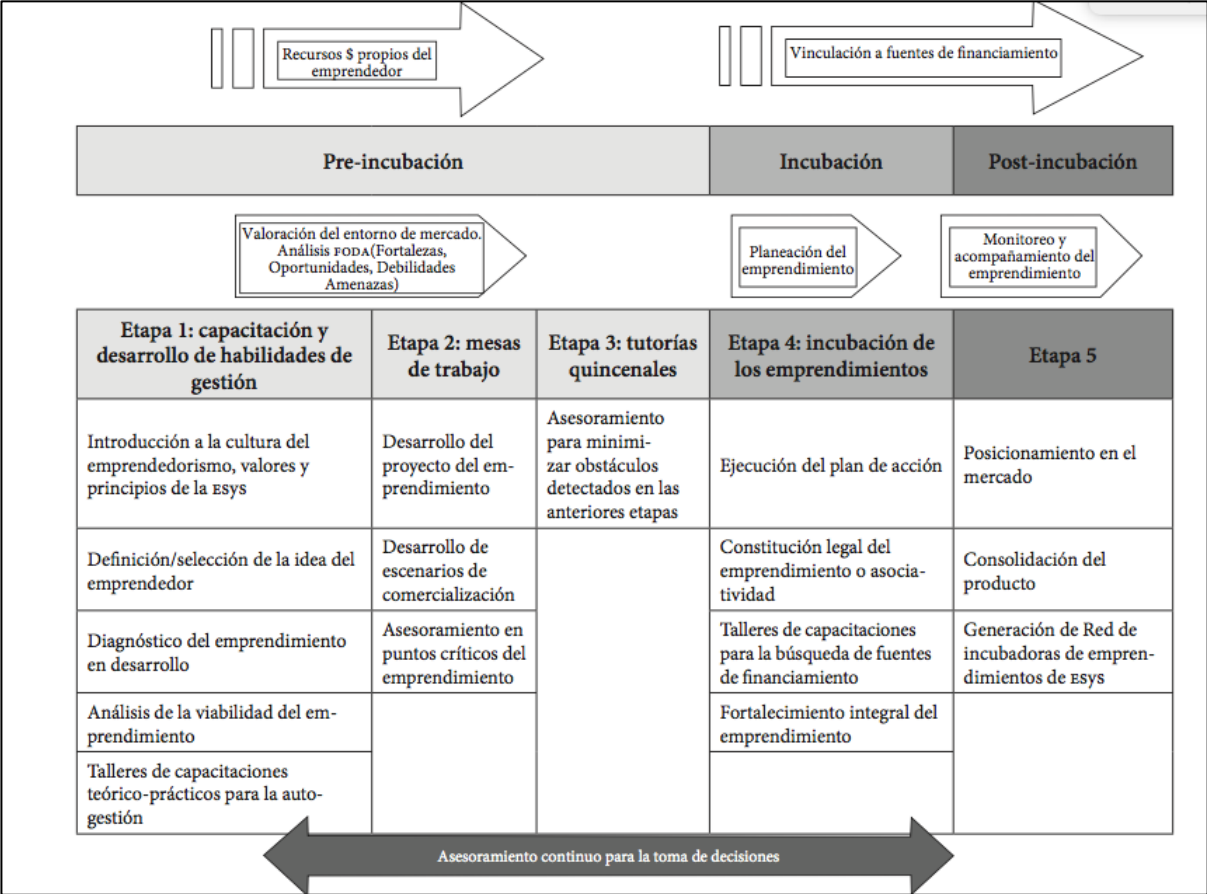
Recursos $ propios del emprendedor

Vinculación a fuentes de financiamiento

Pre-incubación

Incubación

Post-incubación

Valoración del entorno de mercado. Análisis FODA(Fortalezas, Oportunidades, Debilidades Amenazas)

Planeación del emprendimiento

Monitoreo y acompañamiento del emprendimiento

| Etapa 1: capacitación y desarrollo de habilidades de gestión | Etapa 2: mesas de trabajo | Etapa 3: tutorías quincenales | Etapa 4: incubación de los emprendimientos | Etapa 5 |
|---|---|---|---|---|
| Introducción a la cultura del emprendedorismo, valores y principios de la ESYS | Desarrollo del proyecto del emprendimiento | Asesoramiento para minimizar obstáculos detectados en las anteriores etapas | Ejecución del plan de acción | Posicionamiento en el mercado |
| Definición/selección de la idea del emprendedor | Desarrollo de escenarios de comercialización | | Constitución legal del emprendimiento o asociatividad | Consolidación del producto |
| Diagnóstico del emprendimiento en desarrollo | Asesoramiento en puntos críticos del emprendimiento | | Talleres de capacitaciones para la búsqueda de fuentes de financiamiento | Generación de Red de incubadoras de emprendimientos de ESYS |
| Análisis de la viabilidad del emprendimiento | | | Fortalecimiento integral del emprendimiento | |
| Talleres de capacitaciones teórico-prácticos para la autogestión | | | | |

Asesoramiento continuo para la toma de decisiones